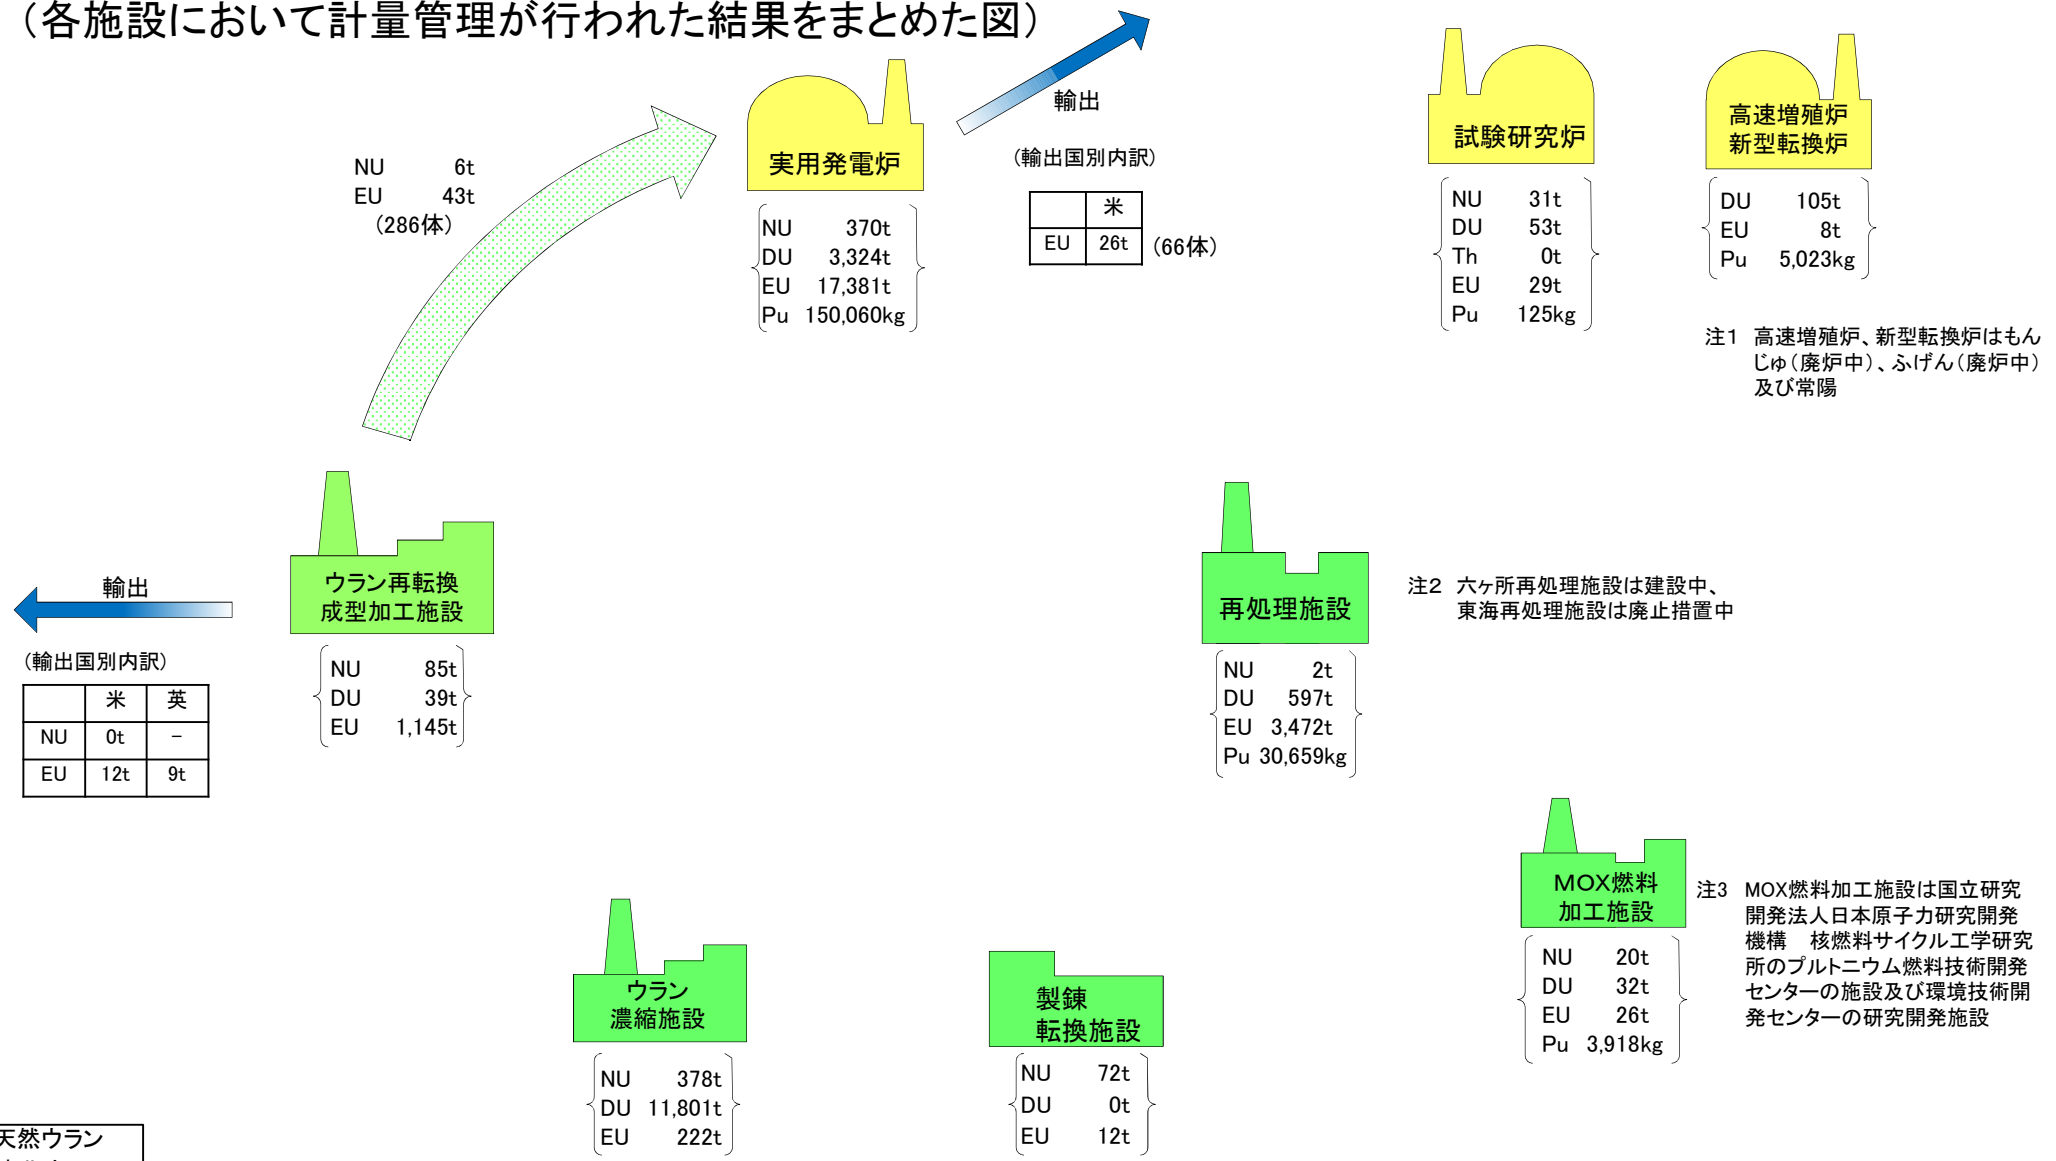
（各施設において計量管理が行われた結果をまとめた図）

NU 6t
EU 43t
（286体）

実用発電炉
NU 370t
DU 3,324t
EU 17,381t
Pu 150,060kg

輸出

（輸出国別内訳）

| | 米 |
|---|---|
| EU | 26t |

（66体）

試験研究炉
NU 31t
DU 53t
Th 0t
EU 29t
Pu 125kg

高速増殖炉
新型転換炉
DU 105t
EU 8t
Pu 5,023kg

注1 高速増殖炉、新型転換炉はもんじゅ（廃炉中）、ふげん（廃炉中）及び常陽

輸出

（輸出国別内訳）

| | 米 | 英 |
|---|---|---|
| NU | 0t | － |
| EU | 12t | 9t |

ウラン再転換
成型加工施設
NU 85t
DU 39t
EU 1,145t

再処理施設
NU 2t
DU 597t
EU 3,472t
Pu 30,659kg

注2 六ヶ所再処理施設は建設中、東海再処理施設は廃止措置中

MOX燃料
加工施設
NU 20t
DU 32t
EU 26t
Pu 3,918kg

注3 MOX燃料加工施設は国立研究開発法人日本原子力研究開発機構 核燃料サイクル工学研究所のプルトニウム燃料技術開発センターの施設及び環境技術開発センターの研究開発施設

ウラン
濃縮施設
NU 378t
DU 11,801t
EU 222t

製錬
転換施設
NU 72t
DU 0t
EU 12t

天然ウラン
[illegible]